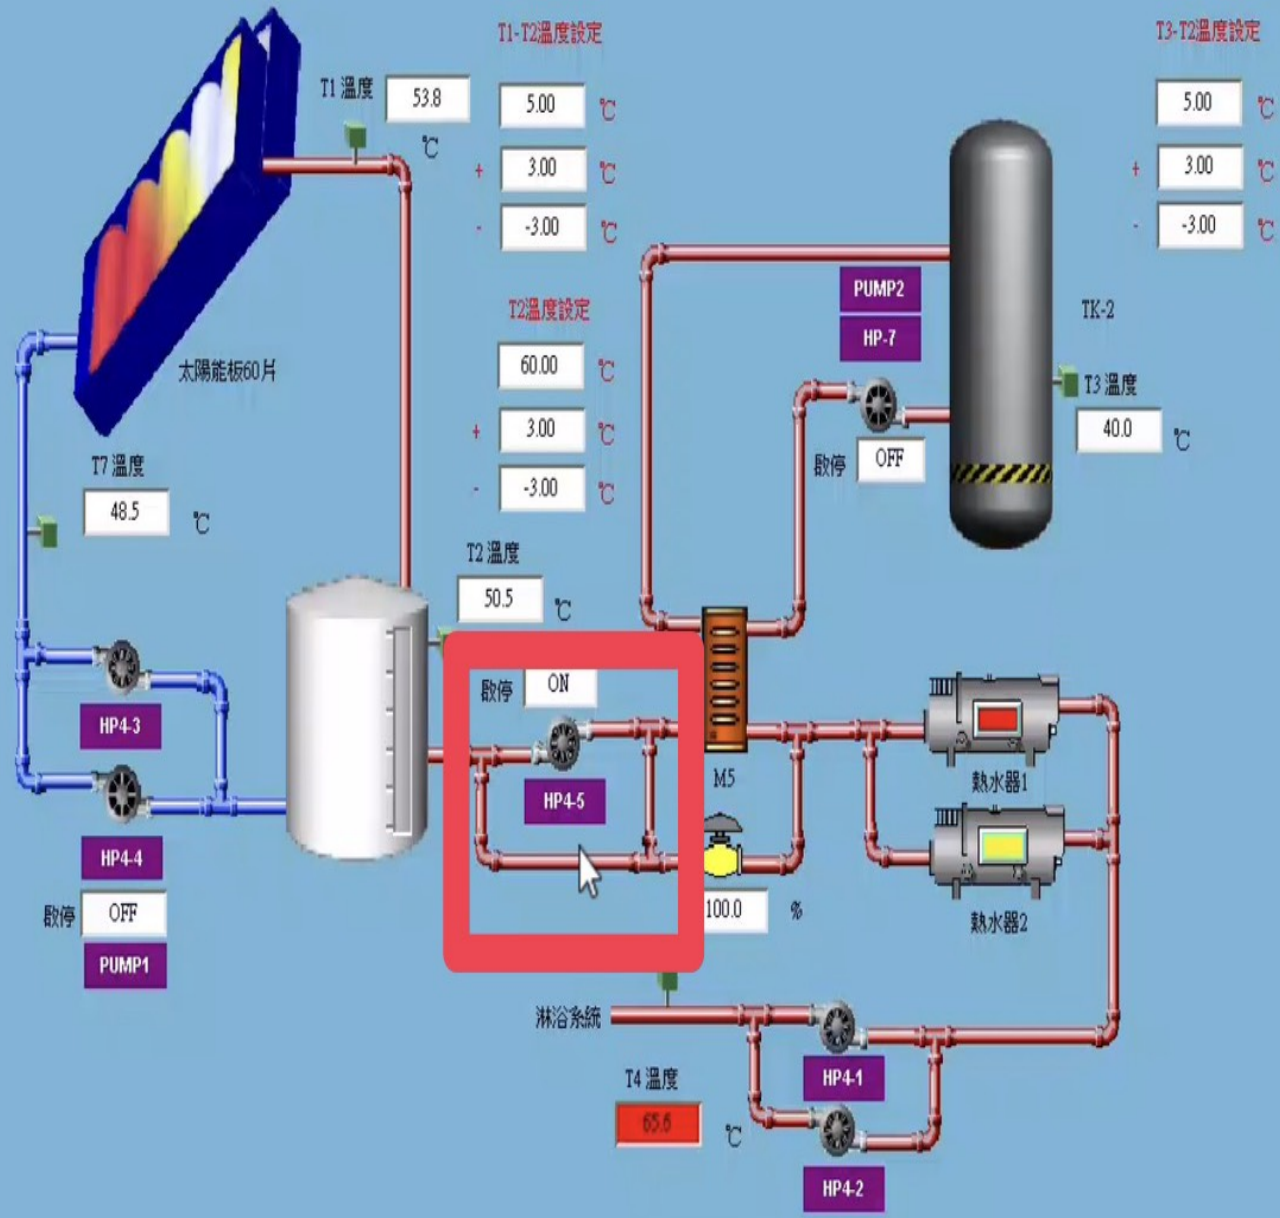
T1-T2溫度設定

T1 溫度 53.8 ℃

5.00 ℃
+ 3.00 ℃
- -3.00 ℃

T3-T2溫度設定

5.00 ℃
+ 3.00 ℃
- -3.00 ℃

太陽能板60片

T2溫度設定

60.00 ℃
+ 3.00 ℃
- -3.00 ℃

PUMP2
HP-7

TK-2

T3 溫度 40.0 ℃

啟停 OFF

T7 溫度 48.5 ℃

T2 溫度 50.5 ℃

啟停 ON

HP4-3

HP4-5

M5

熱水器1

HP4-4

100.0 %

熱水器2

啟停 OFF

PUMP1

淋浴系統

T4 溫度 65.6 ℃

HP4-1

HP4-2